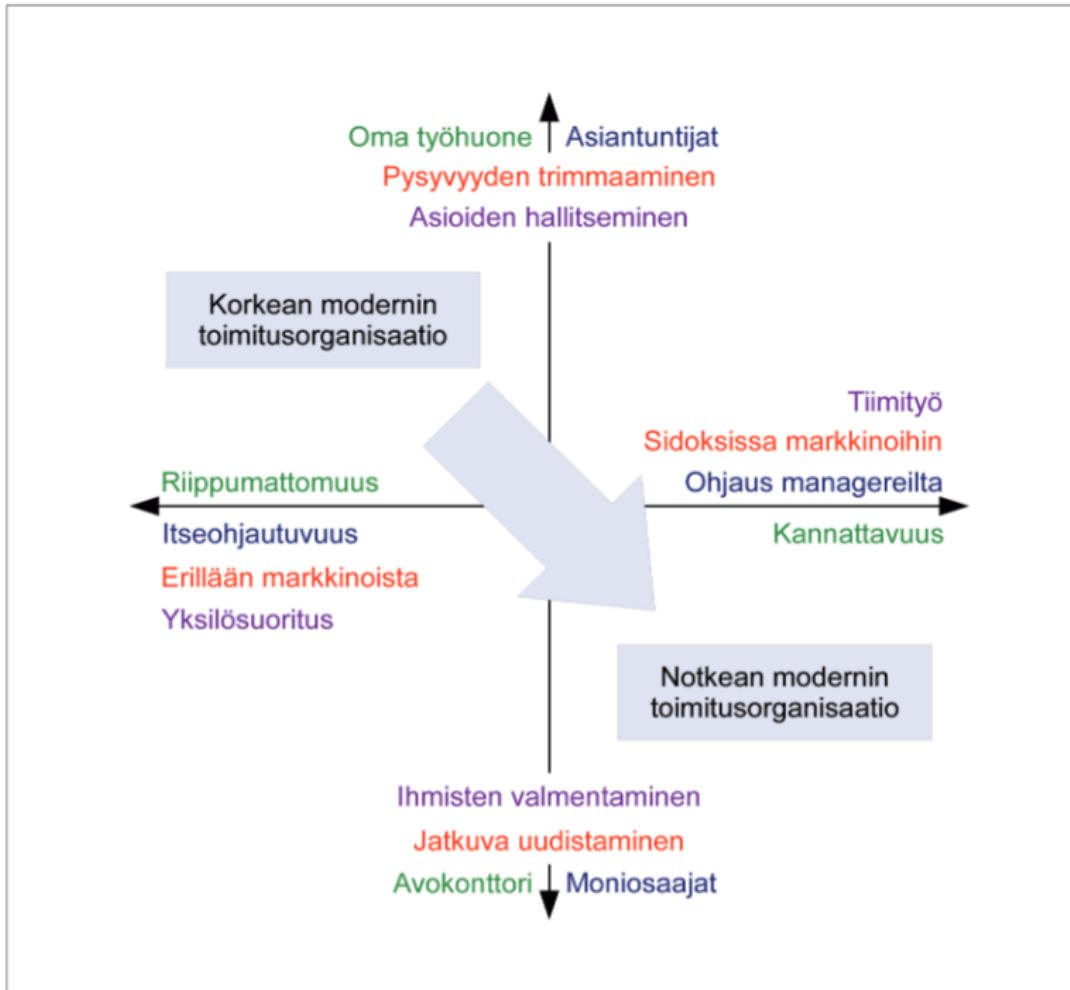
Oma työhuone Asiantuntijat
Pysyvyyden trimmaaminen
Asioiden hallitseminen

Korkean modernin toimitusorganisaatio

Tiimityö
Sidoksissa markkinoihin
Ohjaus managereilta
Kannattavuus

Riippumattomuus
Itseohjautuvuus
Erillään markkinoista
Yksilösuoritus

Notkean modernin toimitusorganisaatio

Ihmisten valmentaminen
Jatkuva uudistaminen
Avokonttori Moniosaajat